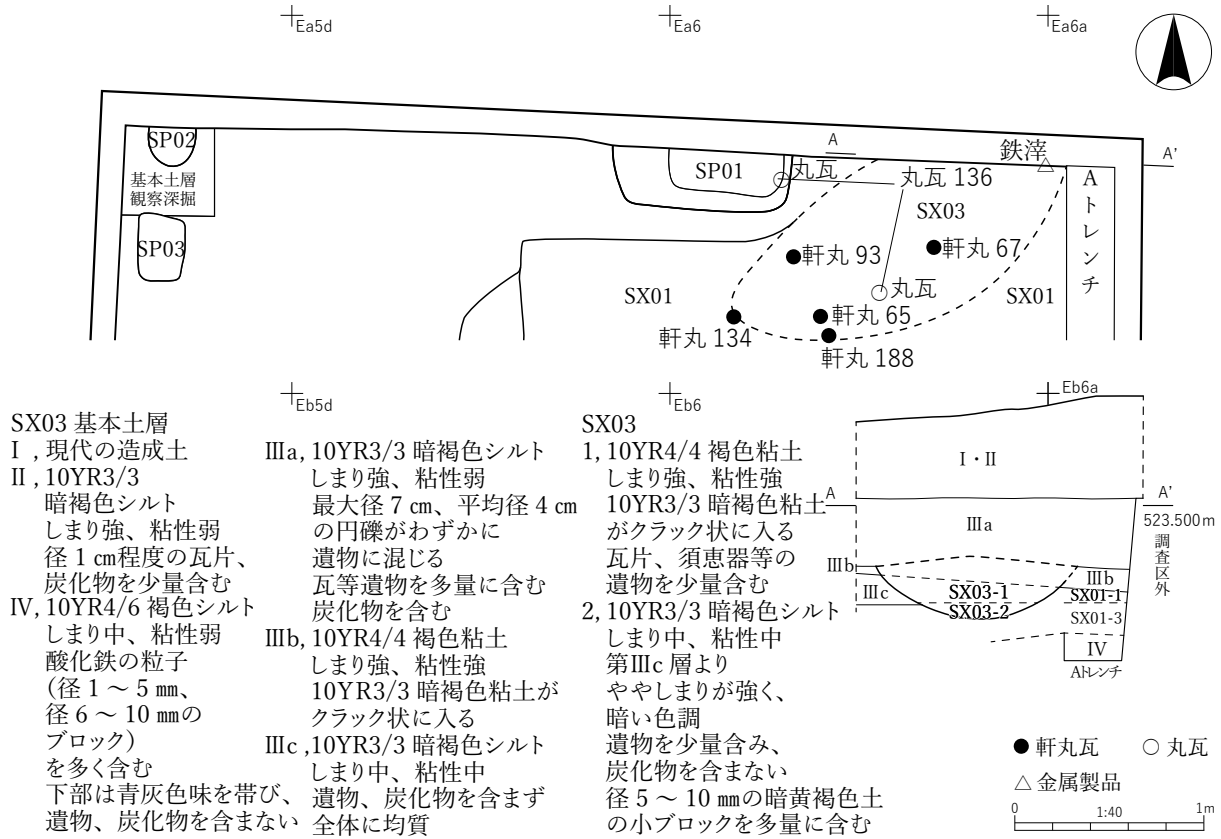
Ea5d
Ea6
Ea6a

SP02
基本土層観察深掘
SP03
SP01
A
丸瓦
丸瓦 136
鉄滓
A'
Aトレンチ
SX03
軒丸 93
軒丸 67
丸瓦
SX01
SX01
軒丸 65
軒丸 134
軒丸 188

Eb5d
Eb6
Eb6a

SX03 基本土層
I，現代の造成土
II，10YR3/3
暗褐色シルト
しまり強、粘性弱
径 1 ㎝程度の瓦片、炭化物を少量含む
IV，10YR4/6 褐色シルト
しまり中、粘性弱
酸化鉄の粒子
（径 1 ～ 5 ㎜、径 6 ～ 10 ㎜のブロック）
を多く含む
下部は青灰色味を帯び、遺物、炭化物を含まない

IIIa，10YR3/3 暗褐色シルト
しまり強、粘性弱
最大径 7 ㎝、平均径 4 ㎝の円礫がわずかに遺物に混じる
瓦等遺物を多量に含む
炭化物を含む
IIIb，10YR4/4 褐色粘土
しまり強、粘性強
10YR3/3 暗褐色粘土がクラック状に入る
IIIc，10YR3/3 暗褐色シルト
しまり中、粘性中
遺物、炭化物を含まず
全体に均質

SX03
1，10YR4/4 褐色粘土
しまり強、粘性強
10YR3/3 暗褐色粘土がクラック状に入る
瓦片、須恵器等の遺物を少量含む
2，10YR3/3 暗褐色シルト
しまり中、粘性中
第IIIc 層よりややしまりが強く、暗い色調
遺物を少量含み、炭化物を含まない
径 5 ～ 10 ㎜の暗黄褐色土の小ブロックを多量に含む

I・II
A
A'
523.500m
調査区外
IIIa
IIIb
IIIb
IIIc
SX03-1
SX03-2
SX01-1
SX01-3
IV
Aトレンチ

● 軒丸瓦　○ 丸瓦
△ 金属製品
0　1:40　1m